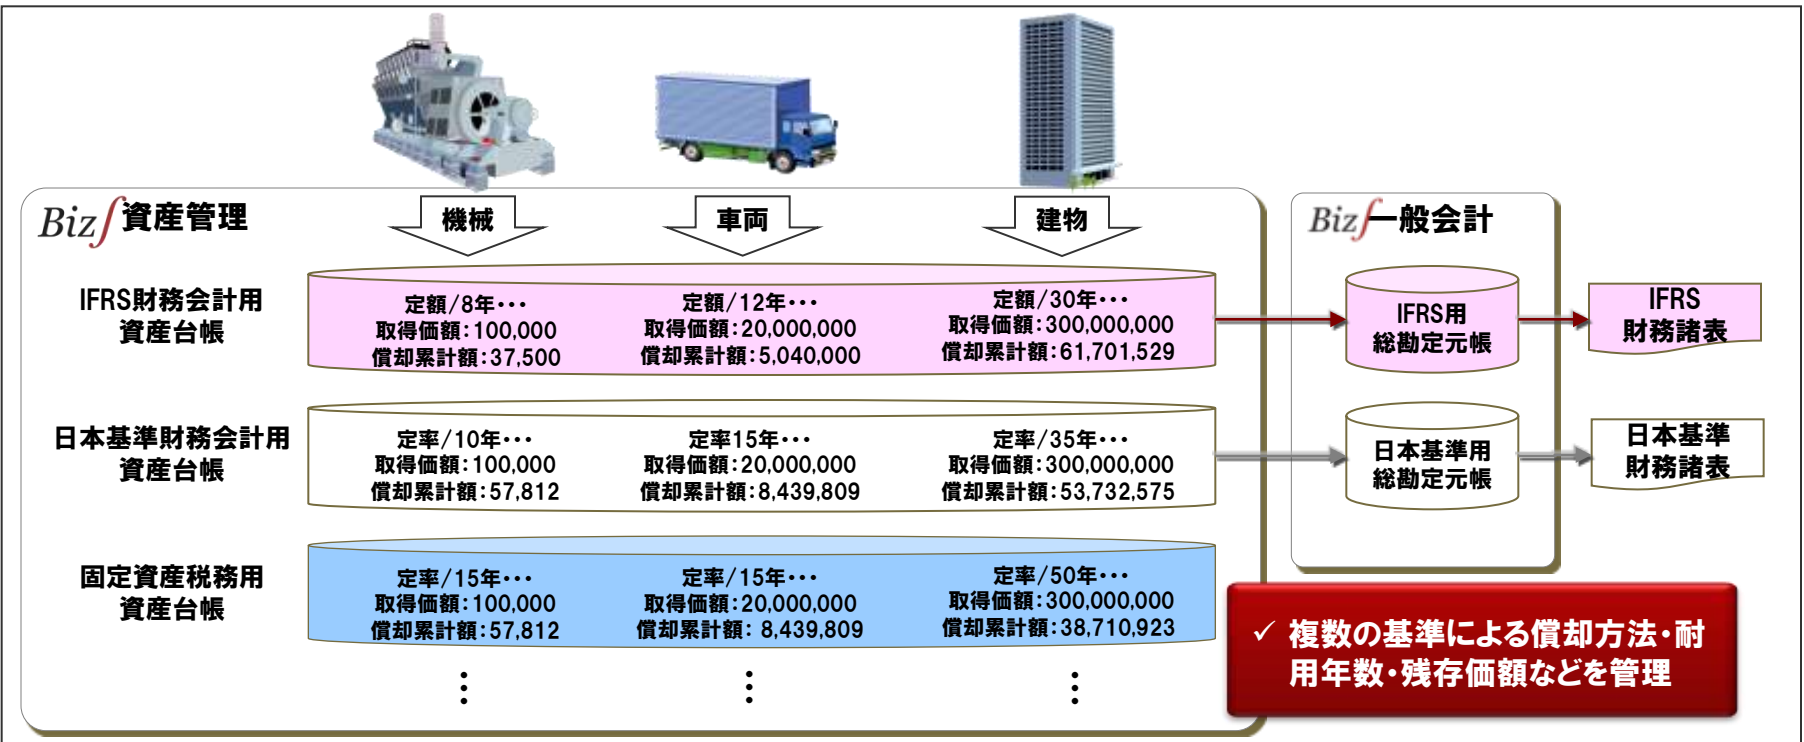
機械

車両

建物

Biz∫資産管理

IFRS財務会計用
資産台帳

定額/8年・・・
取得価額:100,000
償却累計額:37,500

定額/12年・・・
取得価額:20,000,000
償却累計額:5,040,000

定額/30年・・・
取得価額:300,000,000
償却累計額:61,701,529

日本基準財務会計用
資産台帳

定率/10年・・・
取得価額:100,000
償却累計額:57,812

定率15年・・・
取得価額:20,000,000
償却累計額:8,439,809

定率/35年・・・
取得価額:300,000,000
償却累計額:53,732,575

固定資産税務用
資産台帳

定率/15年・・・
取得価額:100,000
償却累計額:57,812

定率/15年・・・
取得価額:20,000,000
償却累計額: 8,439,809

定額/50年・・・
取得価額:300,000,000
償却累計額:38,710,923

⋮ ⋮ ⋮

Biz∫一般会計

IFRS用
総勘定元帳

IFRS
財務諸表

日本基準用
総勘定元帳

日本基準
財務諸表

✓ 複数の基準による償却方法・耐用年数・残存価額などを管理